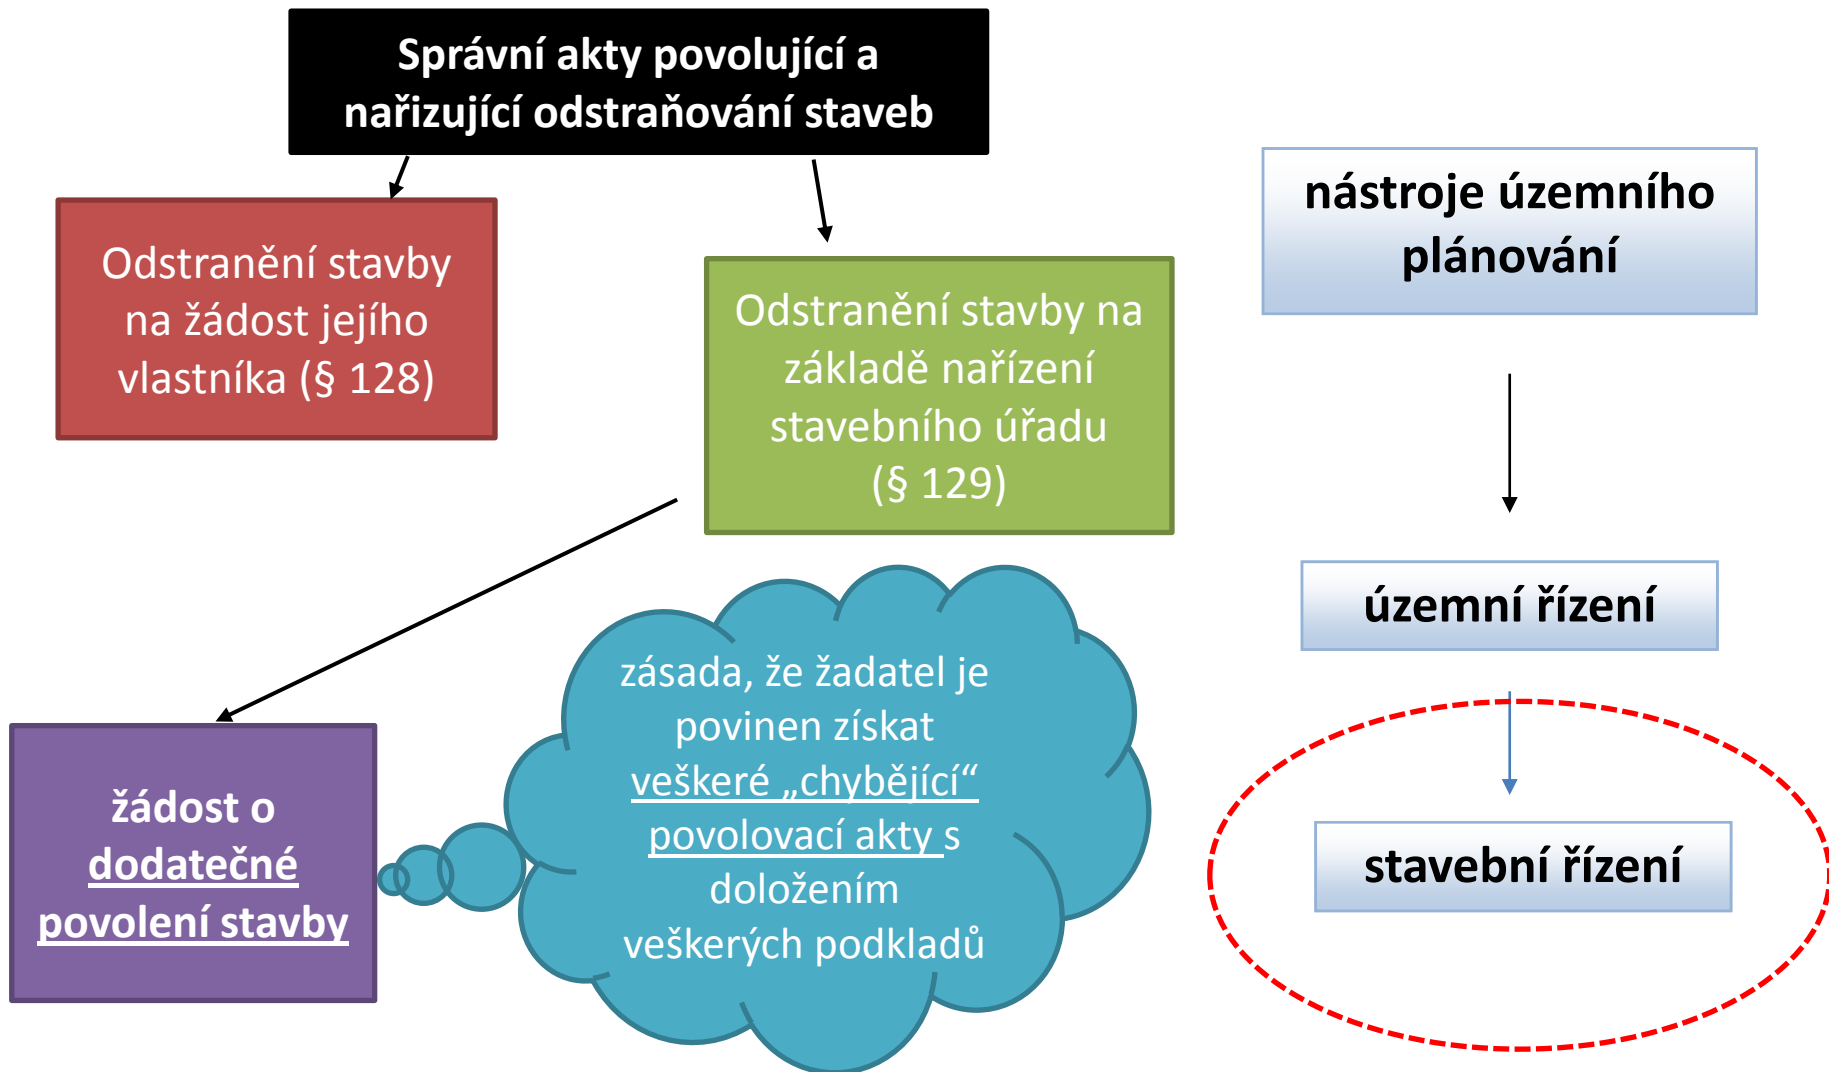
Správní akty povolující a nařizující odstraňování staveb

Odstranění stavby na žádost jejího vlastníka (§ 128)

Odstranění stavby na základě nařízení stavebního úřadu (§ 129)

nástroje územního plánování

územní řízení

stavební řízení

žádost o dodatečné povolení stavby

zásada, že žadatel je povinen získat veškeré „chybějící“ povolovací akty s doložením veškerých podkladů